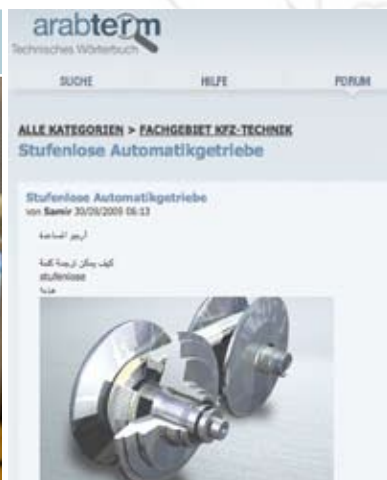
arabterm
Technisches Wörterbuch

SUCHE HILFE FORUM

ALLE KATEGORIEN > FACHGEBIET KFZ-TECHNIK
Stufenlose Automatikgetriebe

Stufenlose Automatikgetriebe
von Samir 30/09/2009 06:13

أرجو المساعدة

كيف يمكن ترجمة كلمة
stufenlose
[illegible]